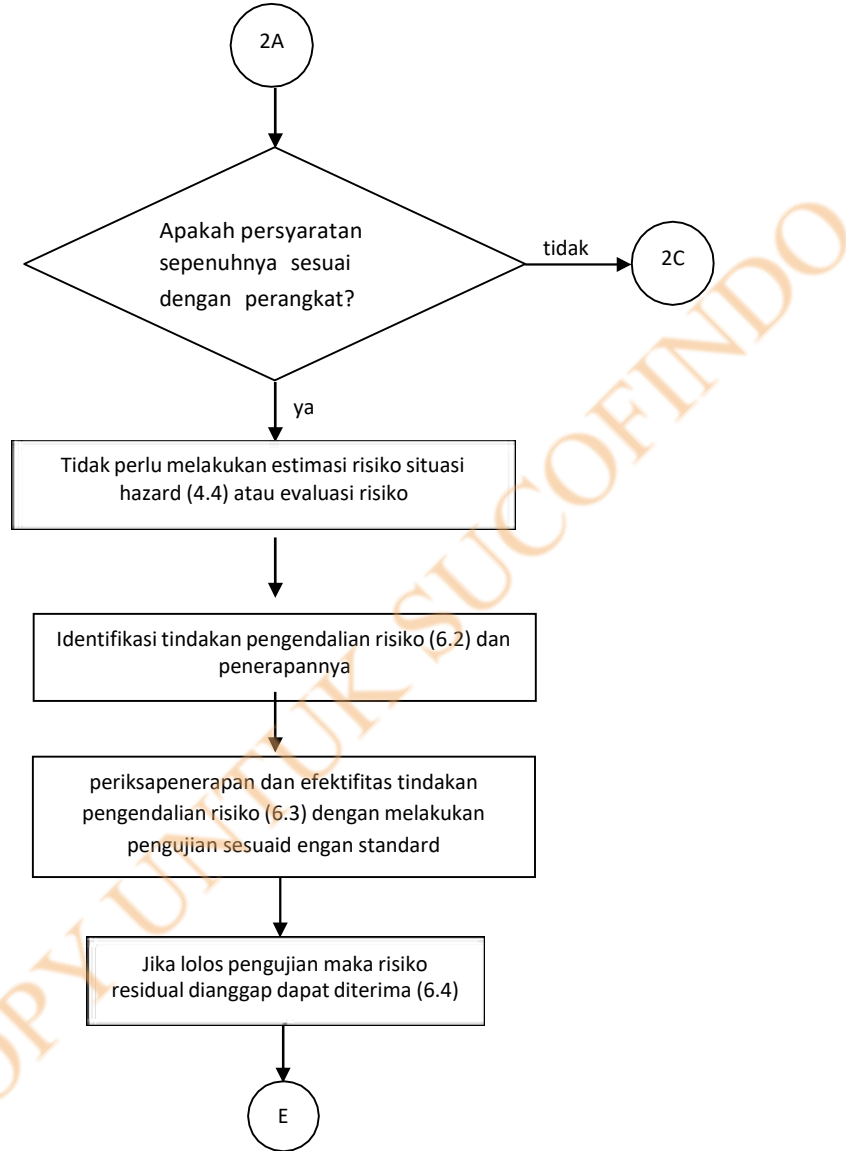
2A

Apakah persyaratan sepenuhnya sesuai dengan perangkat?

tidak

2C

ya

Tidak perlu melakukan estimasi risiko situasi hazard (4.4) atau evaluasi risiko

Identifikasi tindakan pengendalian risiko (6.2) dan penerapannya

periksapenerapan dan efektifitas tindakan pengendalian risiko (6.3) dengan melakukan pengujian sesuaid engan standard

Jika lolos pengujian maka risiko residual dianggap dapat diterima (6.4)

E

COPY UNTUK SUCOFINDO